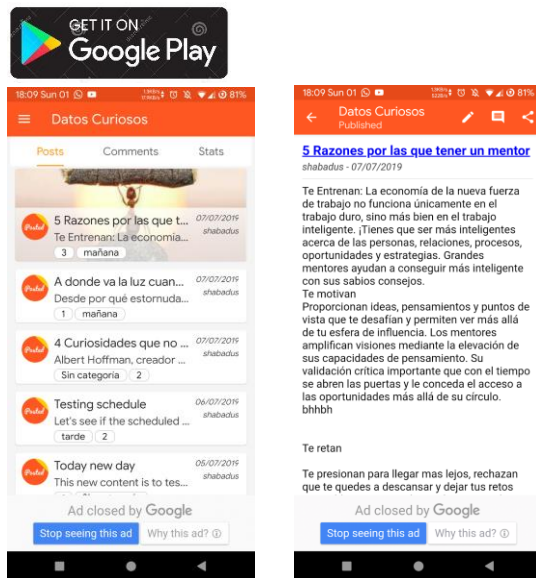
GET IT ON
Google Play

18:09 Sun 01 81%
Datos Curiosos
Posts Comments Stats
5 Razones por las que t... 07/07/2019 shabadus
Te Entrenan: La economía...
3 mañana
A donde va la luz cuan... 07/07/2019 shabadus
Desde por qué estornuda...
1 mañana
4 Curiosidades que no ... 07/07/2019 shabadus
Albert Hoffman, creador ...
Sin categoría 2
Testing schedule 06/07/2019 shabadus
Let's see if the scheduled ...
tarde 2
Today new day 05/07/2019 shabadus
This new content is to tes...
Ad closed by Google
Stop seeing this ad Why this ad?

18:09 Sun 01 81%
Datos Curiosos
Published
5 Razones por las que tener un mentor
shabadus - 07/07/2019
Te Entrenan: La economía de la nueva fuerza de trabajo no funciona únicamente en el trabajo duro, sino más bien en el trabajo inteligente. ¡Tienes que ser más inteligentes acerca de las personas, relaciones, procesos, oportunidades y estrategias. Grandes mentores ayudan a conseguir más inteligente con sus sabios consejos.
Te motivan
Proporcionan ideas, pensamientos y puntos de vista que te desafían y permiten ver más allá de tu esfera de influencia. Los mentores amplifican visiones mediante la elevación de sus capacidades de pensamiento. Su validación crítica importante que con el tiempo se abren las puertas y le conceda el acceso a las oportunidades más allá de su círculo. bhhbh

Te retan

Te presionan para llegar mas lejos, rechazan que te quedes a descansar y dejar tus retos
Ad closed by Google
Stop seeing this ad Why this ad?